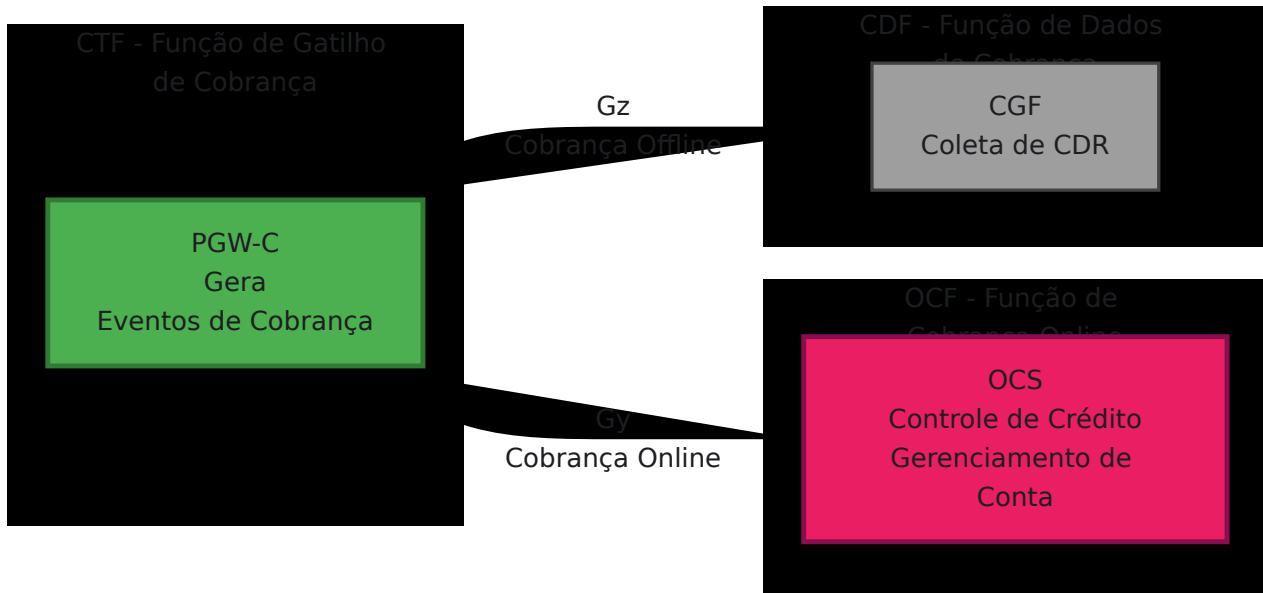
CTF - Função de Gatilho de Cobrança

PGW-C
Gera
Eventos de Cobrança

Gz
Cobrança Offline

CDF - Função de Dados de Cobrança

CGF
Coleta de CDR

OCF - Função de Cobrança Online

OCS
Controle de Crédito
Gerenciamento de Conta

Gy
Cobrança Online